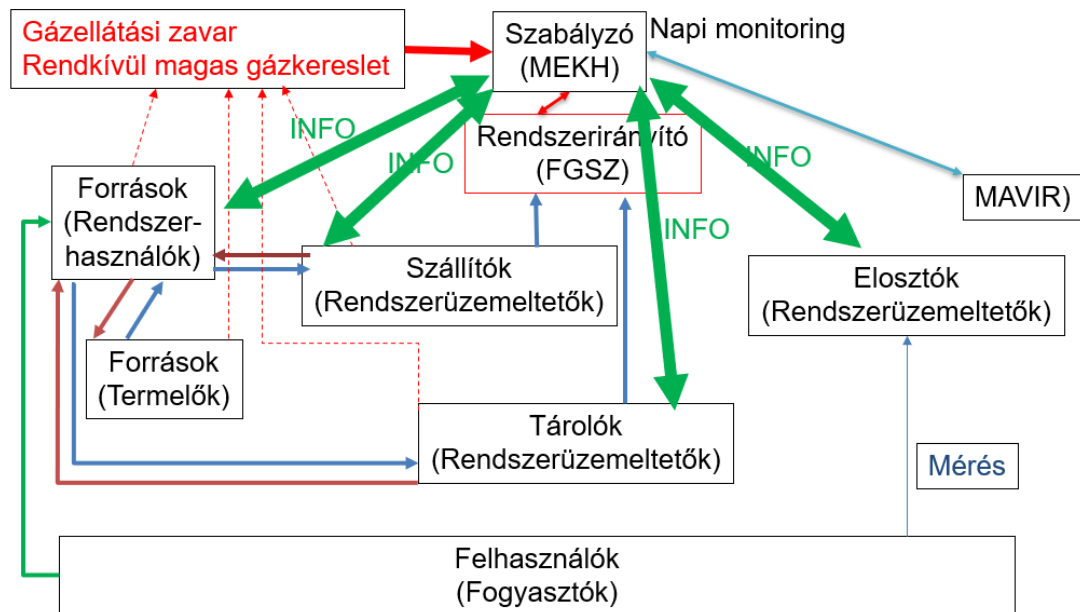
Gázellátási zavar
Rendkívül magas gázkereslet

Szabályzó
(MEKH)

Napi monitoring

INFO

Rendszerirányító
(FGSZ)

INFO

INFO

INFO

MAVIR)

Források
(Rendszerhasználók)

Szállítók
(Rendszerüzemeltetők)

Elosztók
(Rendszerüzemeltetők)

Források
(Termelők)

Tárolók
(Rendszerüzemeltetők)

Mérés

Felhasználók
(Fogyasztók)